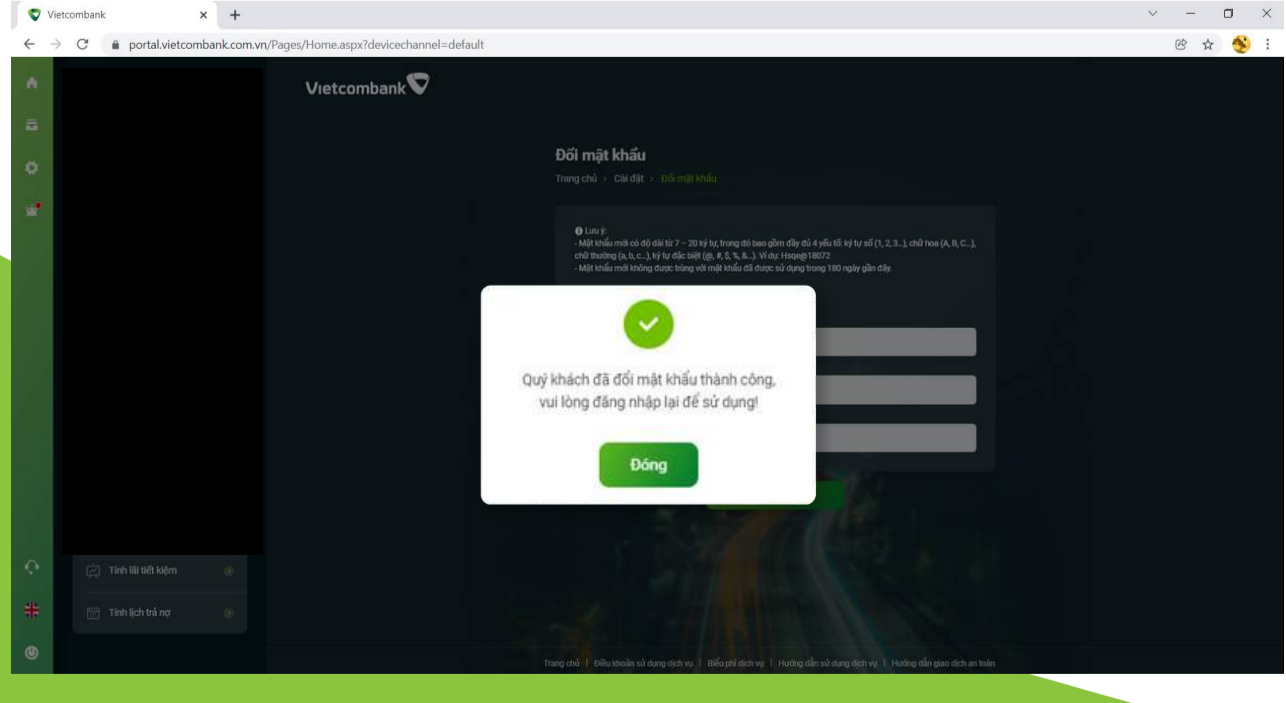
Vietcombank

portal.vietcombank.com.vn/Pages/Home.aspx?devicechannel=default

Vietcombank

Đổi mật khẩu

Trang chủ > Cài đặt > Đổi mật khẩu

Lưu ý:
- Mật khẩu mới có độ dài từ 7 – 20 ký tự, trong đó bao gồm đầy đủ 4 yếu tố: ký tự số (1, 2, 3...), chữ hoa (A, B, C...), chữ thường (a, b, c...), ký tự đặc biệt (@, #, $, %, &...). Ví dụ: Hsqe@18072
- Mật khẩu mới không được trùng với mật khẩu đã được sử dụng trong 180 ngày gần đây.

Quý khách đã đổi mật khẩu thành công, vui lòng đăng nhập lại để sử dụng!

Đóng

Tính lãi tiết kiệm

Tính lịch trả nợ

Trang chủ | Điều khoản sử dụng dịch vụ | Biểu phí dịch vụ | Hướng dẫn sử dụng dịch vụ | Hướng dẫn giao dịch an toàn